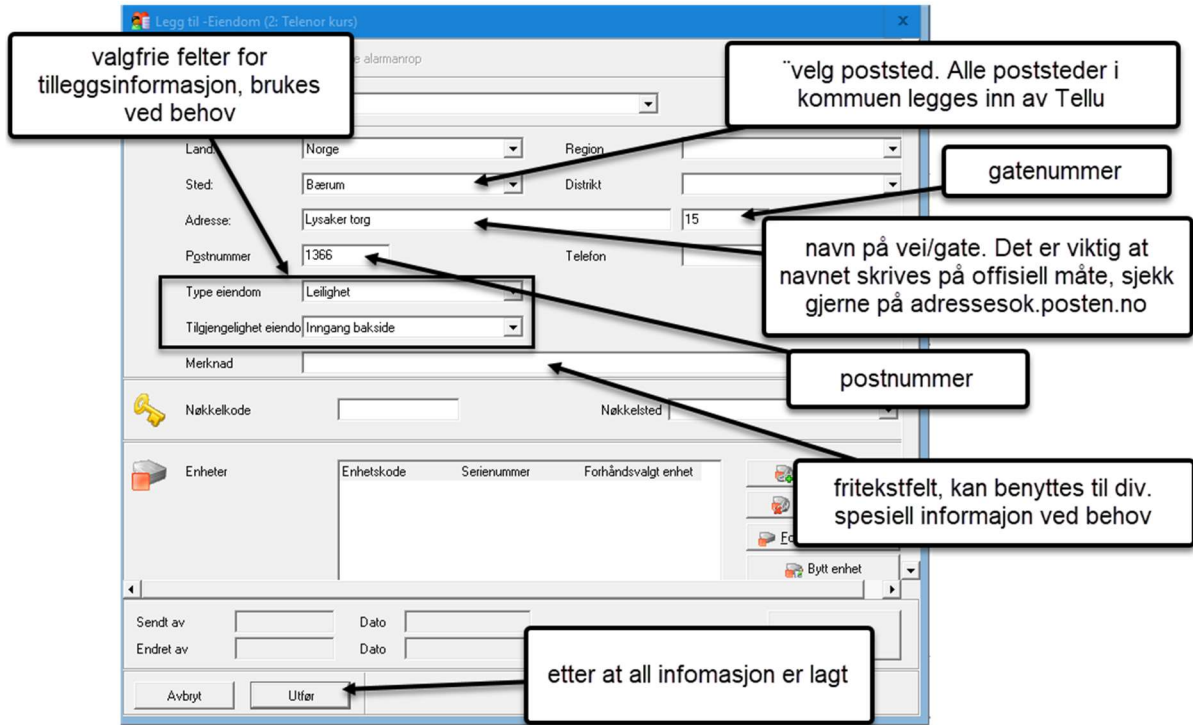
Legg til -Eiendom (2: Telenor kurs)

valgfrie felter for tilleggsinformasjon, brukes ved behov

e alarmanrop

¨velg poststed. Alle poststeder i kommuen legges inn av Tellu

Land Norge

Region

Sted: Bærum

Distrikt

gatenummer

Adresse: Lysaker torg

15

navn på vei/gate. Det er viktig at navnet skrives på offisiell måte, sjekk gjerne på adressesok.posten.no

Postnummer 1366

Telefon

Type eiendom Leilighet

Tilgjengelighet eiendo Inngang bakside

Merknad

postnummer

Nøkkelkode

Nøkkelsted

Enheter

| Enhetskode | Serienummer | Forhåndsvalgt enhet |
|---|---|---|

fritekstfelt, kan benyttes til div. spesiell informajon ved behov

Fo

Bytt enhet

Sendt av

Dato

Endret av

Dato

etter at all infomasjon er lagt

Avbryt

Utfør